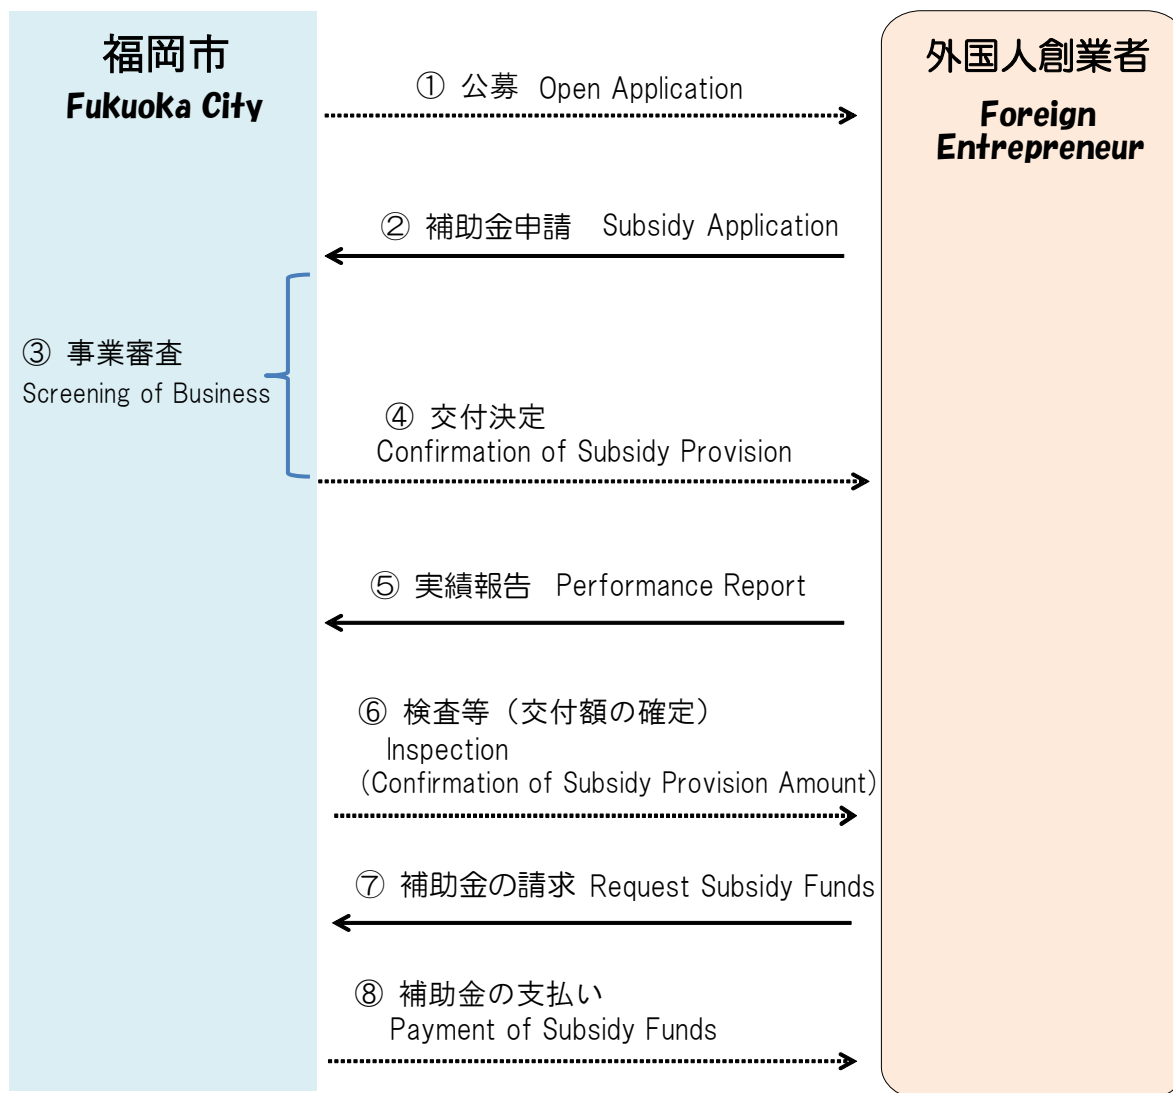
福岡市
Fukuoka City

外国人創業者
Foreign Entrepreneur

① 公募 Open Application

② 補助金申請 Subsidy Application

③ 事業審査
Screening of Business

④ 交付決定
Confirmation of Subsidy Provision

⑤ 実績報告 Performance Report

⑥ 検査等（交付額の確定）
Inspection
(Confirmation of Subsidy Provision Amount)

⑦ 補助金の請求 Request Subsidy Funds

⑧ 補助金の支払い
Payment of Subsidy Funds